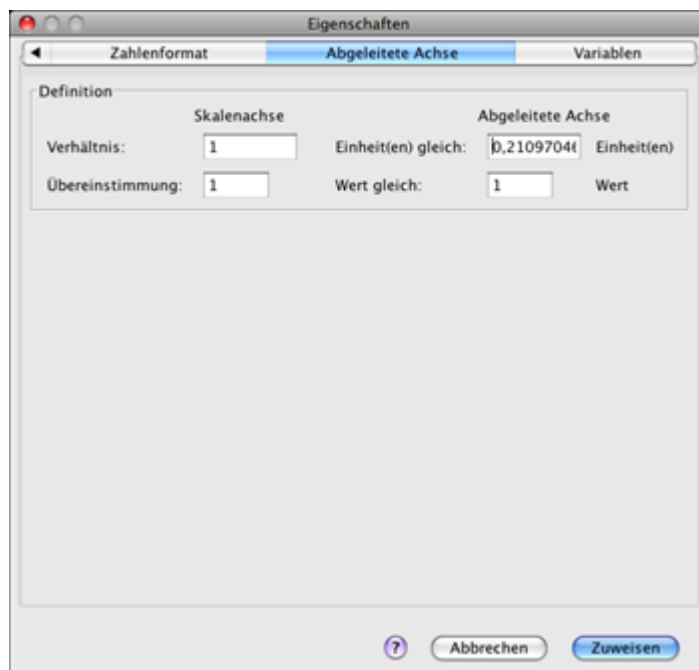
Eigenschaften

◀ Zahlenformat | Abgeleitete Achse | Variablen

Definition

Skalenachse

Abgeleitete Achse

Verhältnis: 1

Einheit(en) gleich: 0,2109704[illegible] Einheit(en)

Übereinstimmung: 1

Wert gleich: 1 Wert

?

Abbrechen

Zuweisen